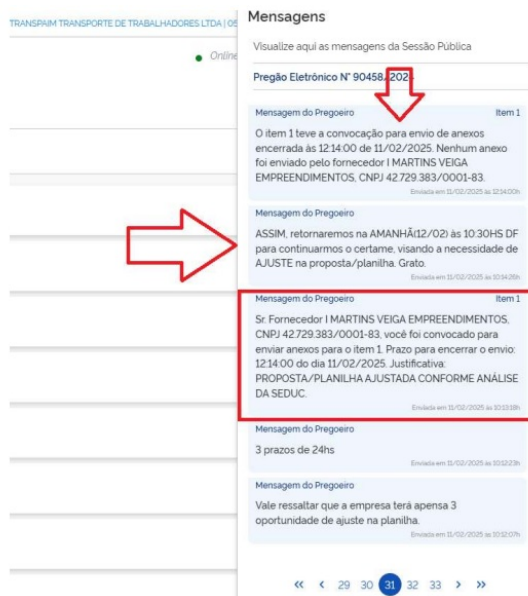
TRANSPAIM TRANSPORTE DE TRABALHADORES LTDA | 05

Online

Mensagens

Visualize aqui as mensagens da Sessão Pública

Pregão Eletrônico N° 90458/2024

Mensagem do Pregoeiro
Item 1

O item 1 teve a convocação para envio de anexos encerrada às 12:14:00 de 11/02/2025. Nenhum anexo foi enviado pelo fornecedor I MARTINS VEIGA EMPREENDIMENTOS, CNPJ 42.729.383/0001-83.

Enviada em 11/02/2025 às 12:14:00h

Mensagem do Pregoeiro

ASSIM, retornaremos na AMANHÃ(12/02) às 10:30HS DF para continuarmos o certame, visando a necessidade de AJUSTE na proposta/planilha. Grato.

Enviada em 11/02/2025 às 10:14:26h

Mensagem do Pregoeiro
Item 1

Sr. Fornecedor I MARTINS VEIGA EMPREENDIMENTOS, CNPJ 42.729.383/0001-83, você foi convocado para enviar anexos para o item 1. Prazo para encerrar o envio: 12:14:00 do dia 11/02/2025. Justificativa: PROPOSTA/PLANILHA AJUSTADA CONFORME ANÁLISE DA SEDUC.

Enviada em 11/02/2025 às 10:13:18h

Mensagem do Pregoeiro

3 prazos de 24hs

Enviada em 11/02/2025 às 10:12:23h

Mensagem do Pregoeiro

Vale ressaltar que a empresa terá apensa 3 oportunidade de ajuste na planilha.

Enviada em 11/02/2025 às 10:12:07h

« ‹ 29 30 31 32 33 › »